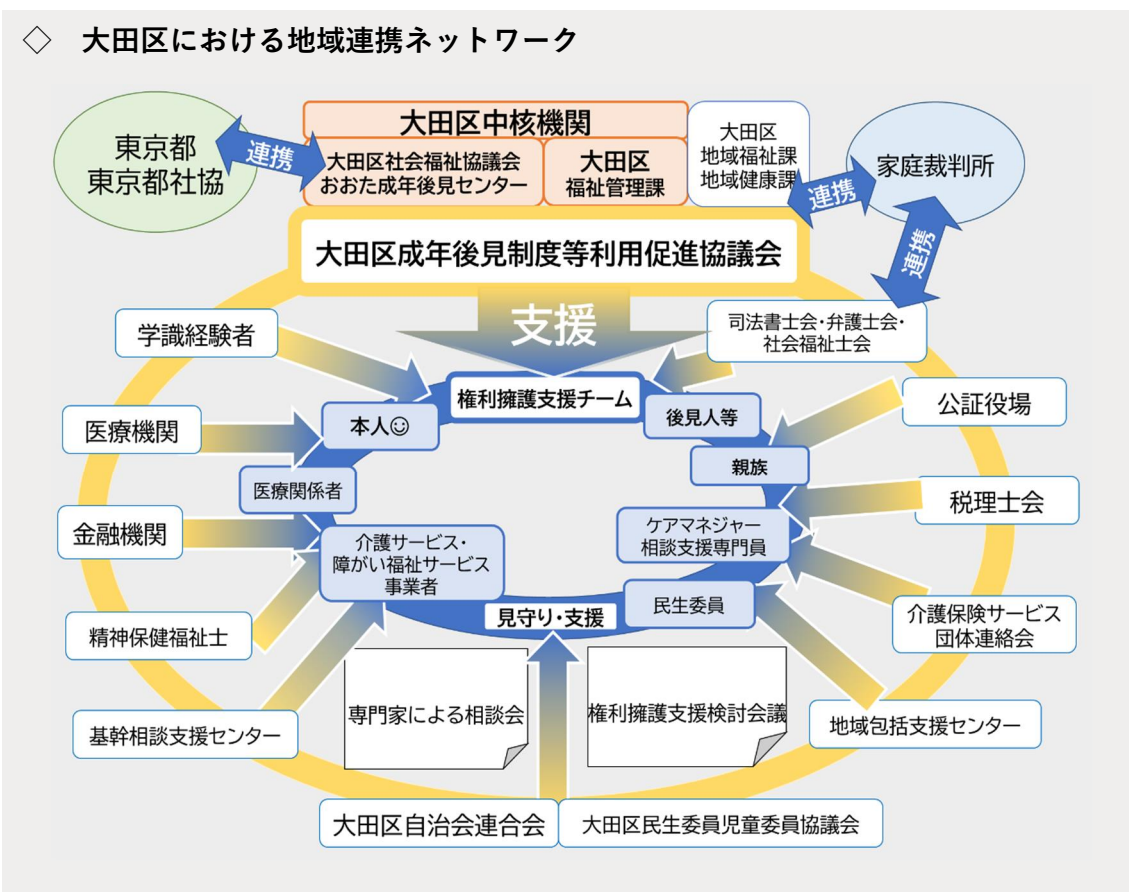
◇ 大田区における地域連携ネットワーク

東京都
東京都社協

連携

大田区中核機関

大田区社会福祉協議会
おおた成年後見センター

大田区
福祉管理課

大田区
地域福祉課
地域健康課

連携

家庭裁判所

連携

大田区成年後見制度等利用促進協議会

支援

学識経験者

司法書士会・弁護士会・社会福祉士会

権利擁護支援チーム

本人☺

後見人等

医療機関

公証役場

親族

医療関係者

税理士会

金融機関

介護サービス・障がい福祉サービス事業者

ケアマネジャー
相談支援専門員

民生委員

見守り・支援

精神保健福祉士

介護保険サービス
団体連絡会

専門家による相談会

権利擁護支援検討会議

基幹相談支援センター

地域包括支援センター

大田区自治会連合会

大田区民生委員児童委員協議会